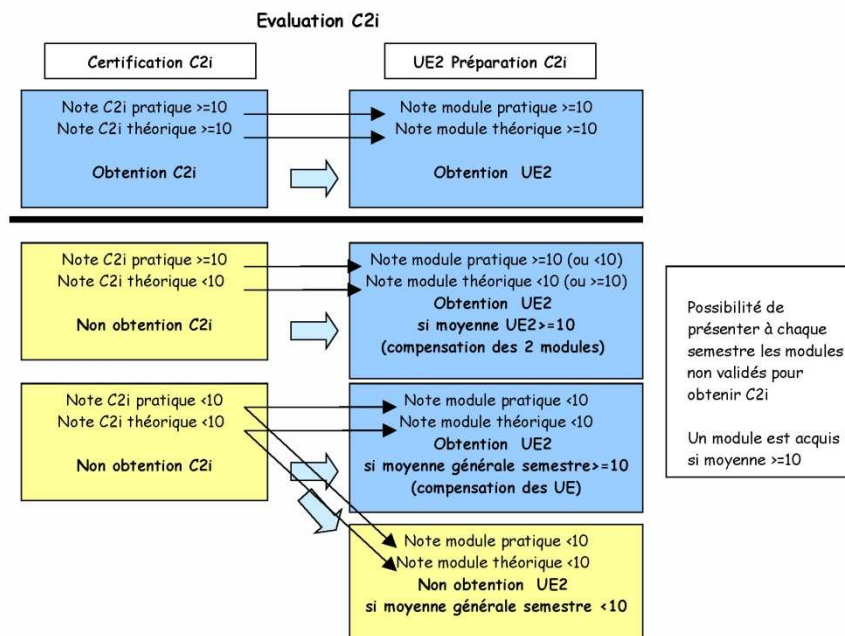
Evaluation C2i

Certification C2i

UE2 Préparation C2i

Note C2i pratique >=10
Note C2i théorique >=10

Obtention C2i

Note module pratique >=10
Note module théorique >=10

Obtention UE2

Note C2i pratique >=10
Note C2i théorique <10

Non obtention C2i

Note module pratique >=10 (ou <10)
Note module théorique <10 (ou >=10)
Obtention UE2
si moyenne UE2>=10
(compensation des 2 modules)

Possibilité de présenter à chaque semestre les modules non validés pour obtenir C2i

Un module est acquis si moyenne >=10

Note C2i pratique <10
Note C2i théorique <10

Non obtention C2i

Note module pratique <10
Note module théorique <10
Obtention UE2
si moyenne générale semestre>=10
(compensation des UE)

Note module pratique <10
Note module théorique <10
Non obtention UE2
si moyenne générale semestre <10